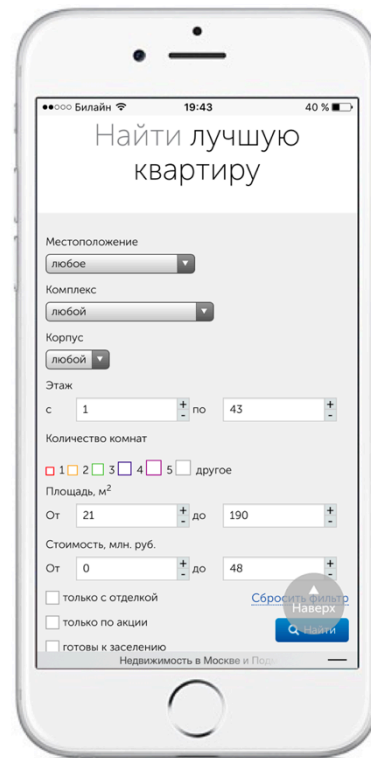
●●○○○ Билайн 19:43 40 %

Найти лучшую квартиру

Местоположение

любое

Комплекс

любой

Корпус

любой

Этаж

с 1 + - по 43 + -

Количество комнат

1 2 3 4 5 другое

Площадь, м$^2$

От 21 + - до 190 + -

Стоимость, млн. руб.

От 0 + - до 48 + -

только с отделкой

Сбросить фильтр

Наверх

только по акции

Найти

готовы к заселению

Недвижимость в Москве и Под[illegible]